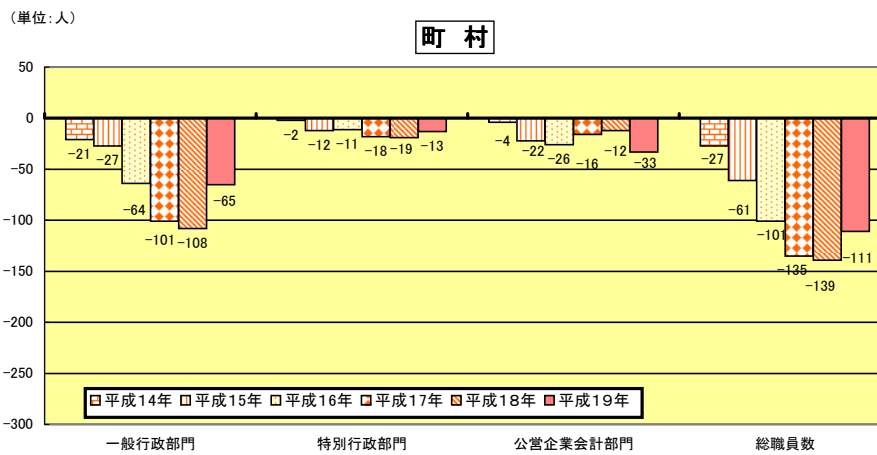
（単位：人）

町　村

50
0
-50
-100
-150
-200
-250
-300

-21 -27 -64 -101 -108 -65
-2 -12 -11 -18 -19 -13
-4 -22 -26 -16 -12 -33
-27 -61 -101 -135 -139 -111

平成14年　平成15年　平成16年　平成17年　平成18年　平成19年

一般行政部門　特別行政部門　公営企業会計部門　総職員数